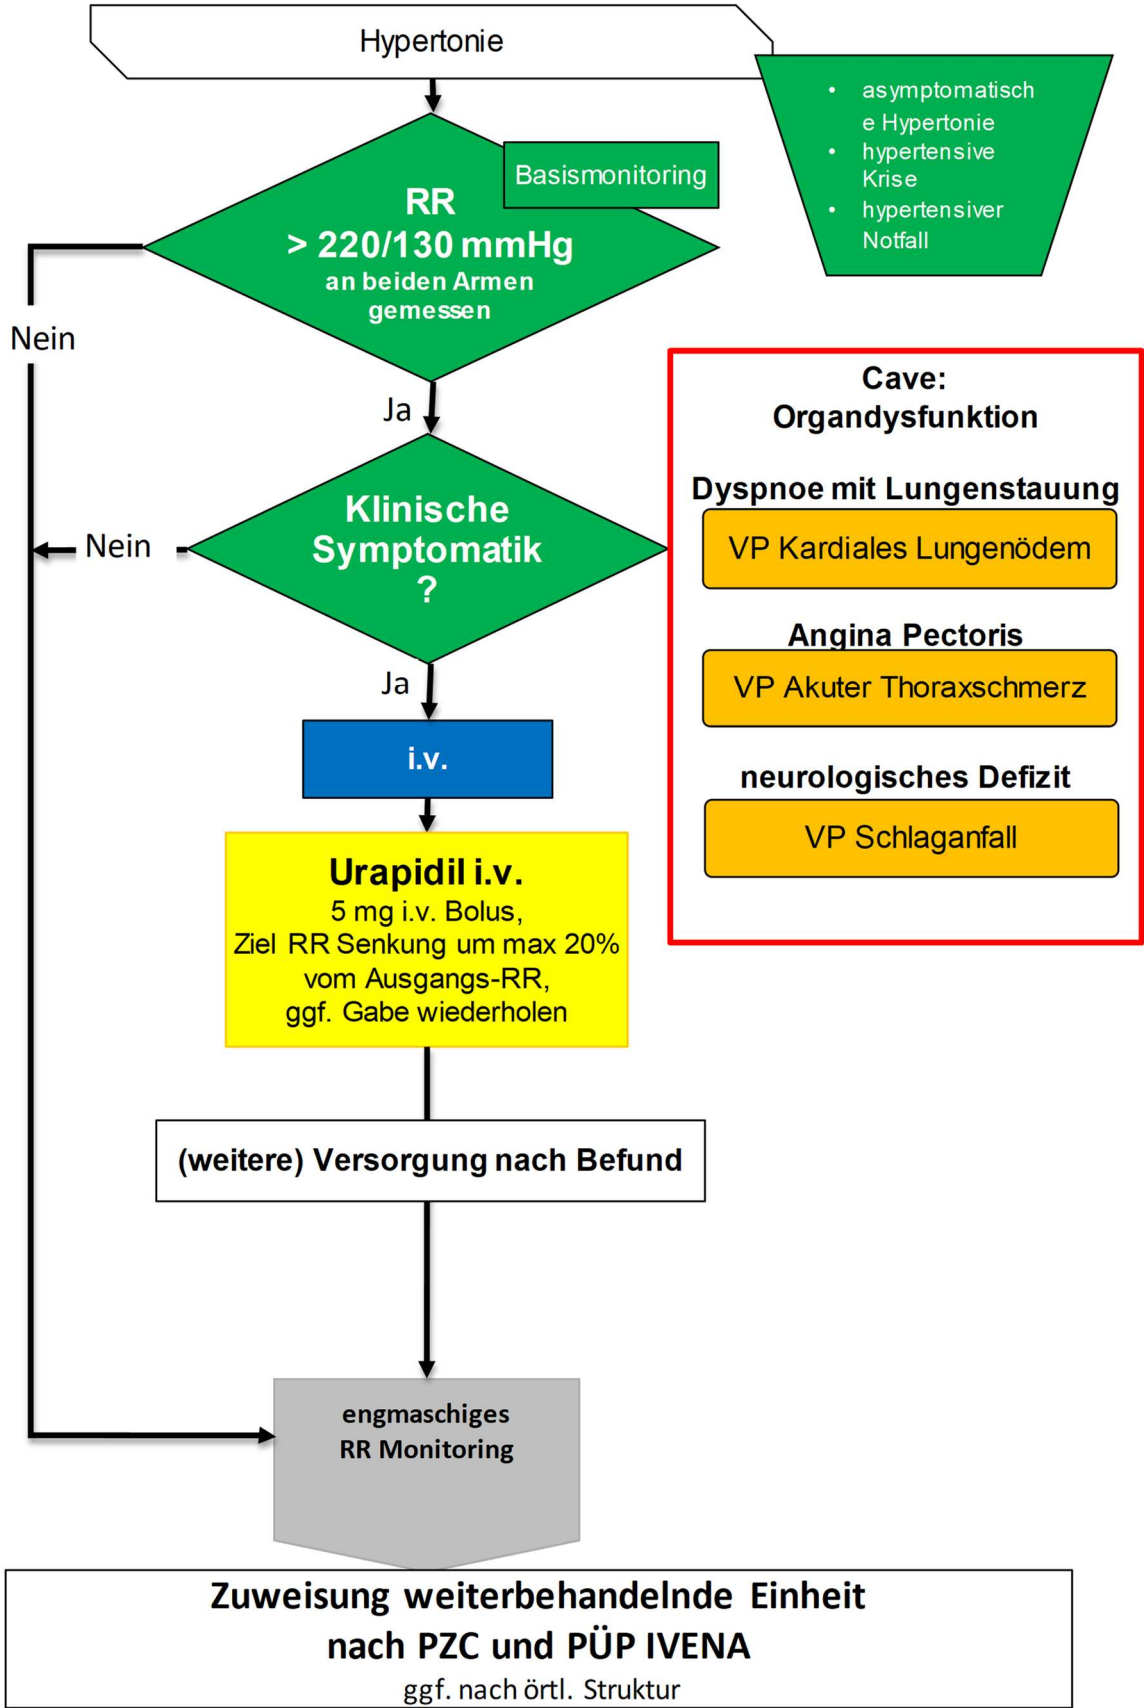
Hypertonie

- asymptomatische Hypertonie
- hypertensive Krise
- hypertensiver Notfall

Basismonitoring

RR
> 220/130 mmHg
an beiden Armen gemessen

Nein

Ja

Klinische Symptomatik
?

Nein

Ja

i.v.

Urapidil i.v.
5 mg i.v. Bolus,
Ziel RR Senkung um max 20% vom Ausgangs-RR,
ggf. Gabe wiederholen

Cave:
Organdysfunktion

Dyspnoe mit Lungenstauung
VP Kardiales Lungenödem

Angina Pectoris
VP Akuter Thoraxschmerz

neurologisches Defizit
VP Schlaganfall

(weitere) Versorgung nach Befund

engmaschiges
RR Monitoring

Zuweisung weiterbehandelnde Einheit
nach PZC und PÜP IVENA
ggf. nach örtl. Struktur